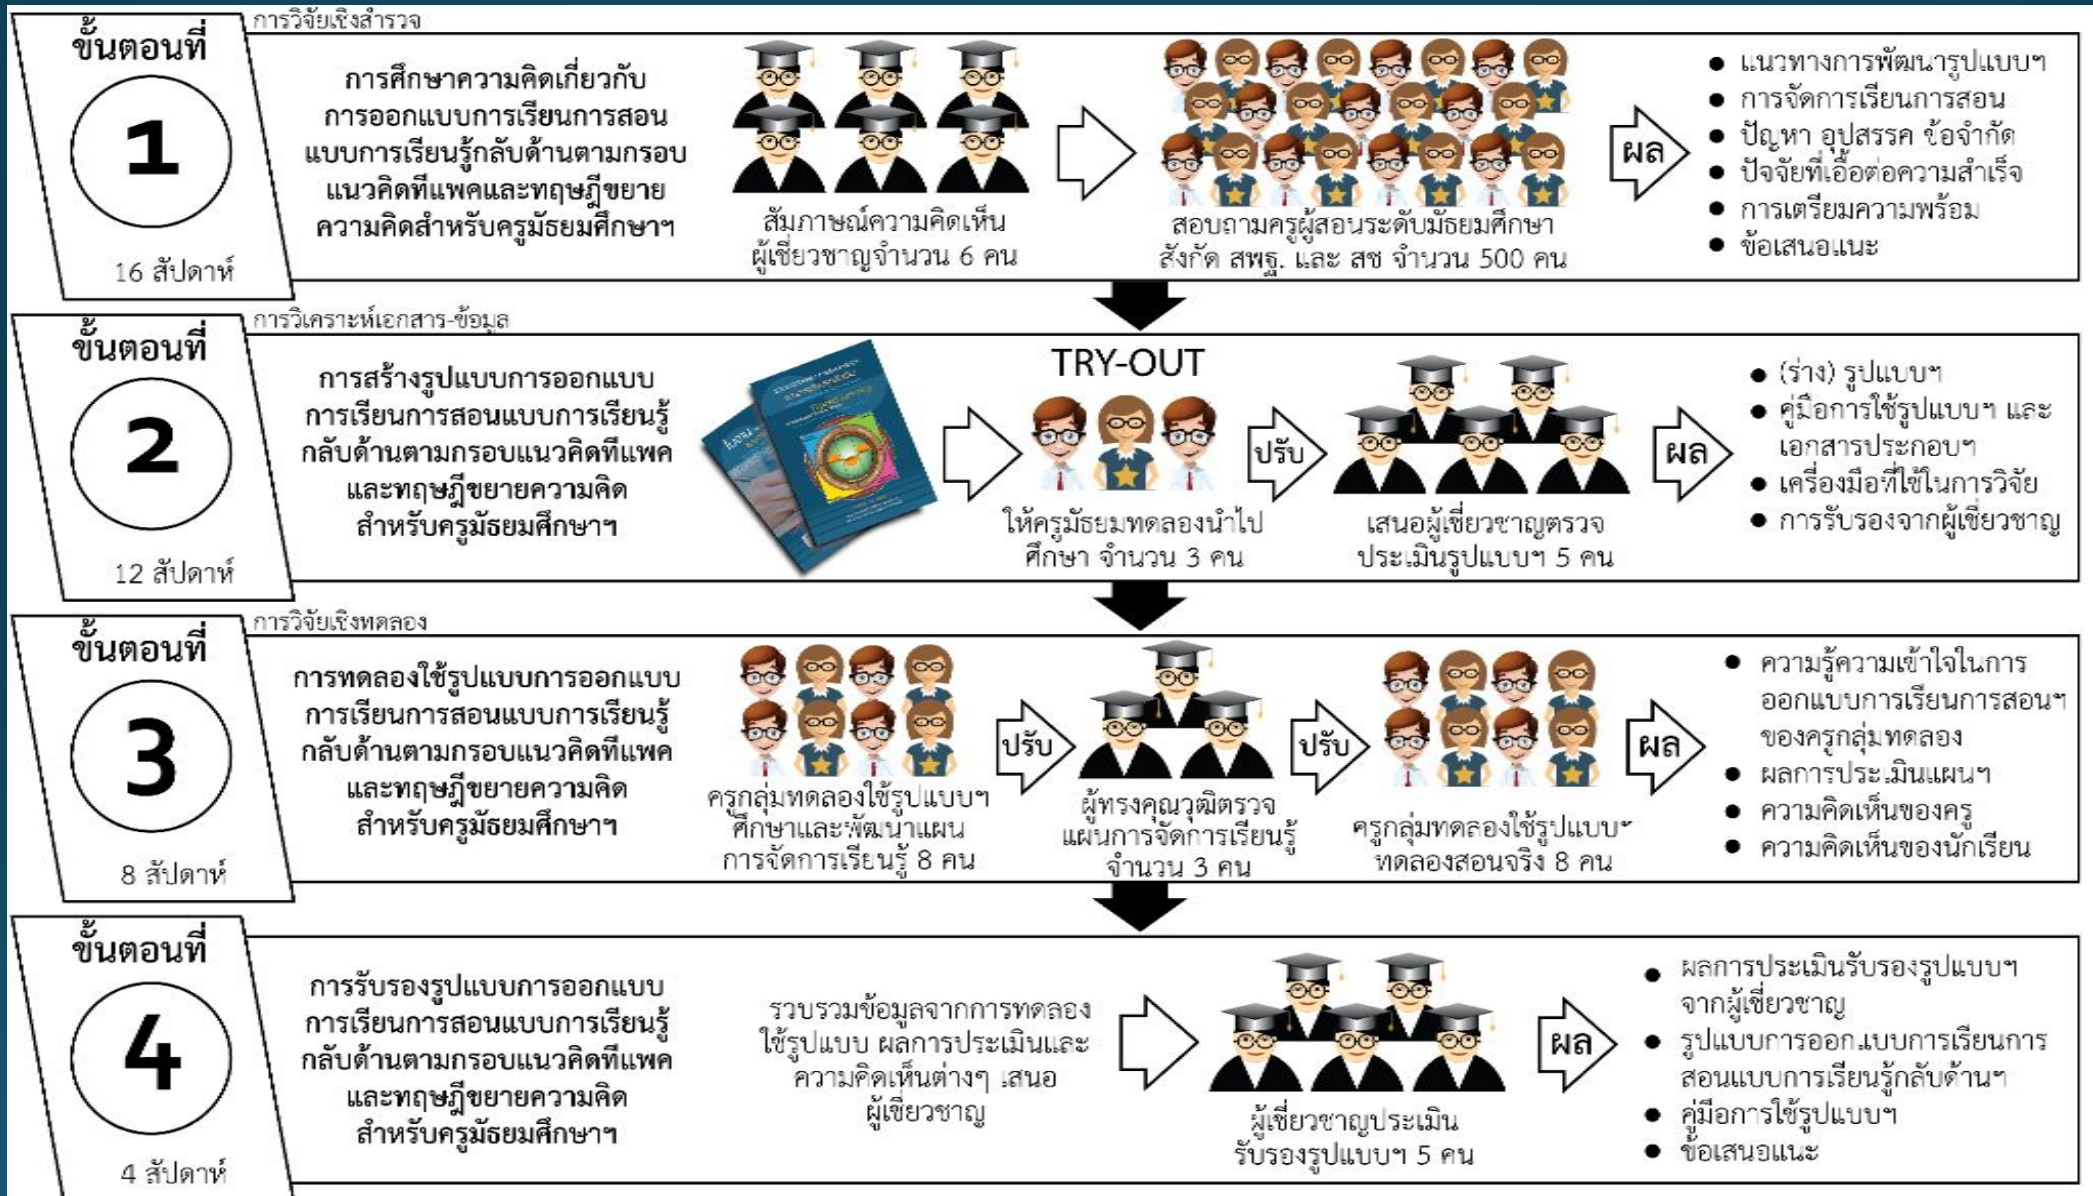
ขั้นตอนที่
1
16 สัปดาห์
การวิจัยเชิงสำรวจ

การศึกษาความคิดเกี่ยวกับการออกแบบการเรียนการสอนแบบการเรียนรู้กลับด้านตามกรอบแนวคิดทีแพคและทฤษฎีขยายความคิดสำหรับครูมัธยมศึกษาฯ

สัมภาษณ์ความคิดเห็นผู้เชี่ยวชาญจำนวน 6 คน

สอบถามครูผู้สอนระดับมัธยมศึกษา สังกัด สพฐ. และ สช จำนวน 500 คน

ผล

- แนวทางการพัฒนารูปแบบฯ
- การจัดการเรียนการสอน
- ปัญหา อุปสรรค ข้อจำกัด
- ปัจจัยที่เอื้อต่อความสำเร็จ
- การเตรียมความพร้อม
- ข้อเสนอแนะ

ขั้นตอนที่
2
12 สัปดาห์
การวิเคราะห์เอกสาร-ข้อมูล

การสร้างรูปแบบการออกแบบการเรียนการสอนแบบการเรียนรู้กลับด้านตามกรอบแนวคิดทีแพคและทฤษฎีขยายความคิดสำหรับครูมัธยมศึกษาฯ

TRY-OUT

ให้ครูมัธยมทดลองนำไปศึกษา จำนวน 3 คน

ปรับ

เสนอผู้เชี่ยวชาญตรวจประเมินรูปแบบฯ 5 คน

ผล

- (ร่าง) รูปแบบฯ
- คู่มือการใช้รูปแบบฯ และเอกสารประกอบฯ
- เครื่องมือที่ใช้ในการวิจัย
- การรับรองจากผู้เชี่ยวชาญ

ขั้นตอนที่
3
8 สัปดาห์
การวิจัยเชิงทดลอง

การทดลองใช้รูปแบบการออกแบบการเรียนการสอนแบบการเรียนรู้กลับด้านตามกรอบแนวคิดทีแพคและทฤษฎีขยายความคิดสำหรับครูมัธยมศึกษาฯ

ครูกลุ่มทดลองใช้รูปแบบฯ ศึกษาและพัฒนาแผนการจัดการเรียนรู้ 8 คน

ปรับ

ผู้ทรงคุณวุฒิตรวจแผนการจัดการเรียนรู้ จำนวน 3 คน

ปรับ

ครูกลุ่มทดลองใช้รูปแบบฯ ทดลองสอนจริง 8 คน

ผล

- ความรู้ความเข้าใจในการออกแบบการเรียนการสอนฯ ของครูกลุ่มทดลอง
- ผลการประเมินแผนฯ
- ความคิดเห็นของครู
- ความคิดเห็นของนักเรียน

ขั้นตอนที่
4
4 สัปดาห์

การรับรองรูปแบบการออกแบบการเรียนการสอนแบบการเรียนรู้กลับด้านตามกรอบแนวคิดทีแพคและทฤษฎีขยายความคิดสำหรับครูมัธยมศึกษาฯ

รวบรวมข้อมูลจากการทดลองใช้รูปแบบ ผลการประเมินและความคิดเห็นต่างๆ เสนอผู้เชี่ยวชาญ

ผู้เชี่ยวชาญประเมินรับรองรูปแบบฯ 5 คน

ผล

- ผลการประเมินรับรองรูปแบบฯ จากผู้เชี่ยวชาญ
- รูปแบบการออกแบบการเรียนการสอนแบบการเรียนรู้กลับด้านฯ
- คู่มือการใช้รูปแบบฯ
- ข้อเสนอแนะ